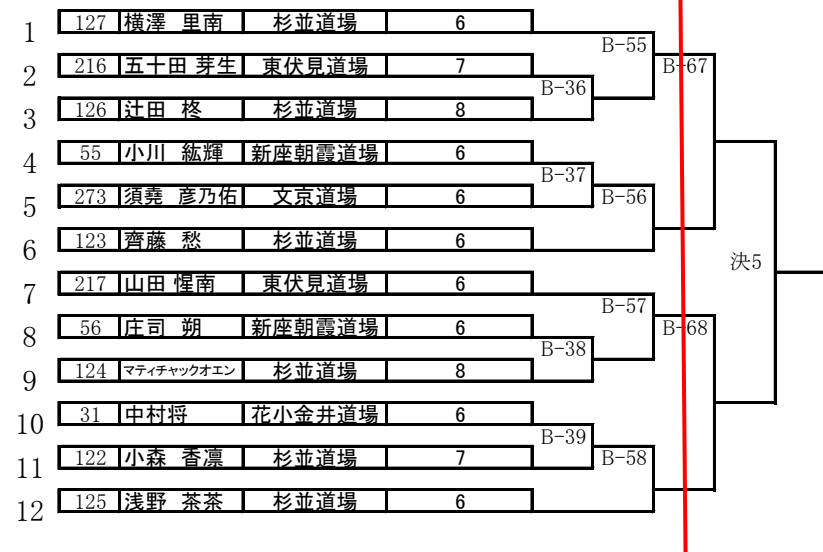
| | | | | |
|---|---|---|---|---|
| 1 | 127 | 横澤 里南 | 杉並道場 | 6 |
| 2 | 216 | 五十田 芽生 | 東伏見道場 | 7 |
| 3 | 126 | 辻田 柊 | 杉並道場 | 8 |
| 4 | 55 | 小川 紘輝 | 新座朝霞道場 | 6 |
| 5 | 273 | 須堯 彦乃佑 | 文京道場 | 6 |
| 6 | 123 | 齊藤 愁 | 杉並道場 | 6 |
| 7 | 217 | 山田 惺南 | 東伏見道場 | 6 |
| 8 | 56 | 庄司 朔 | 新座朝霞道場 | 6 |
| 9 | 124 | マティチャックオエン | 杉並道場 | 8 |
| 10 | 31 | 中村将 | 花小金井道場 | 6 |
| 11 | 122 | 小森 香凛 | 杉並道場 | 7 |
| 12 | 125 | 浅野 茶茶 | 杉並道場 | 6 |

B-55
B-36
B-67
B-37
B-56
決5
B-57
B-38
B-68
B-39
B-58